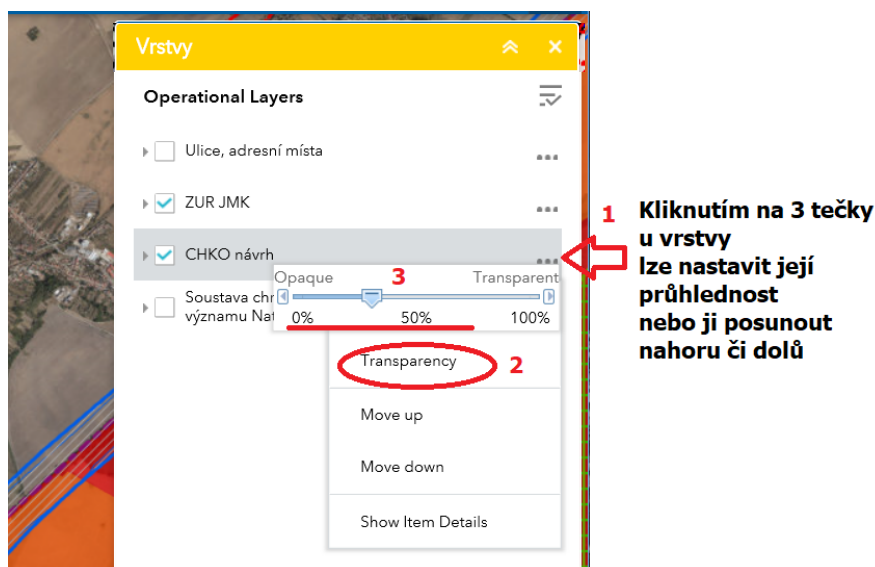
Vrstvy

Operational Layers

Ulice, adresní místa

ZUR JMK

CHKO návrh

Soustava chr
významu Nat

Opaque 3 Transparent
0% 50% 100%

Transparency 2

Move up

Move down

Show Item Details

1 Kliknutím na 3 tečky u vrstvy lze nastavit její průhlednost nebo ji posunout nahoru či dolů